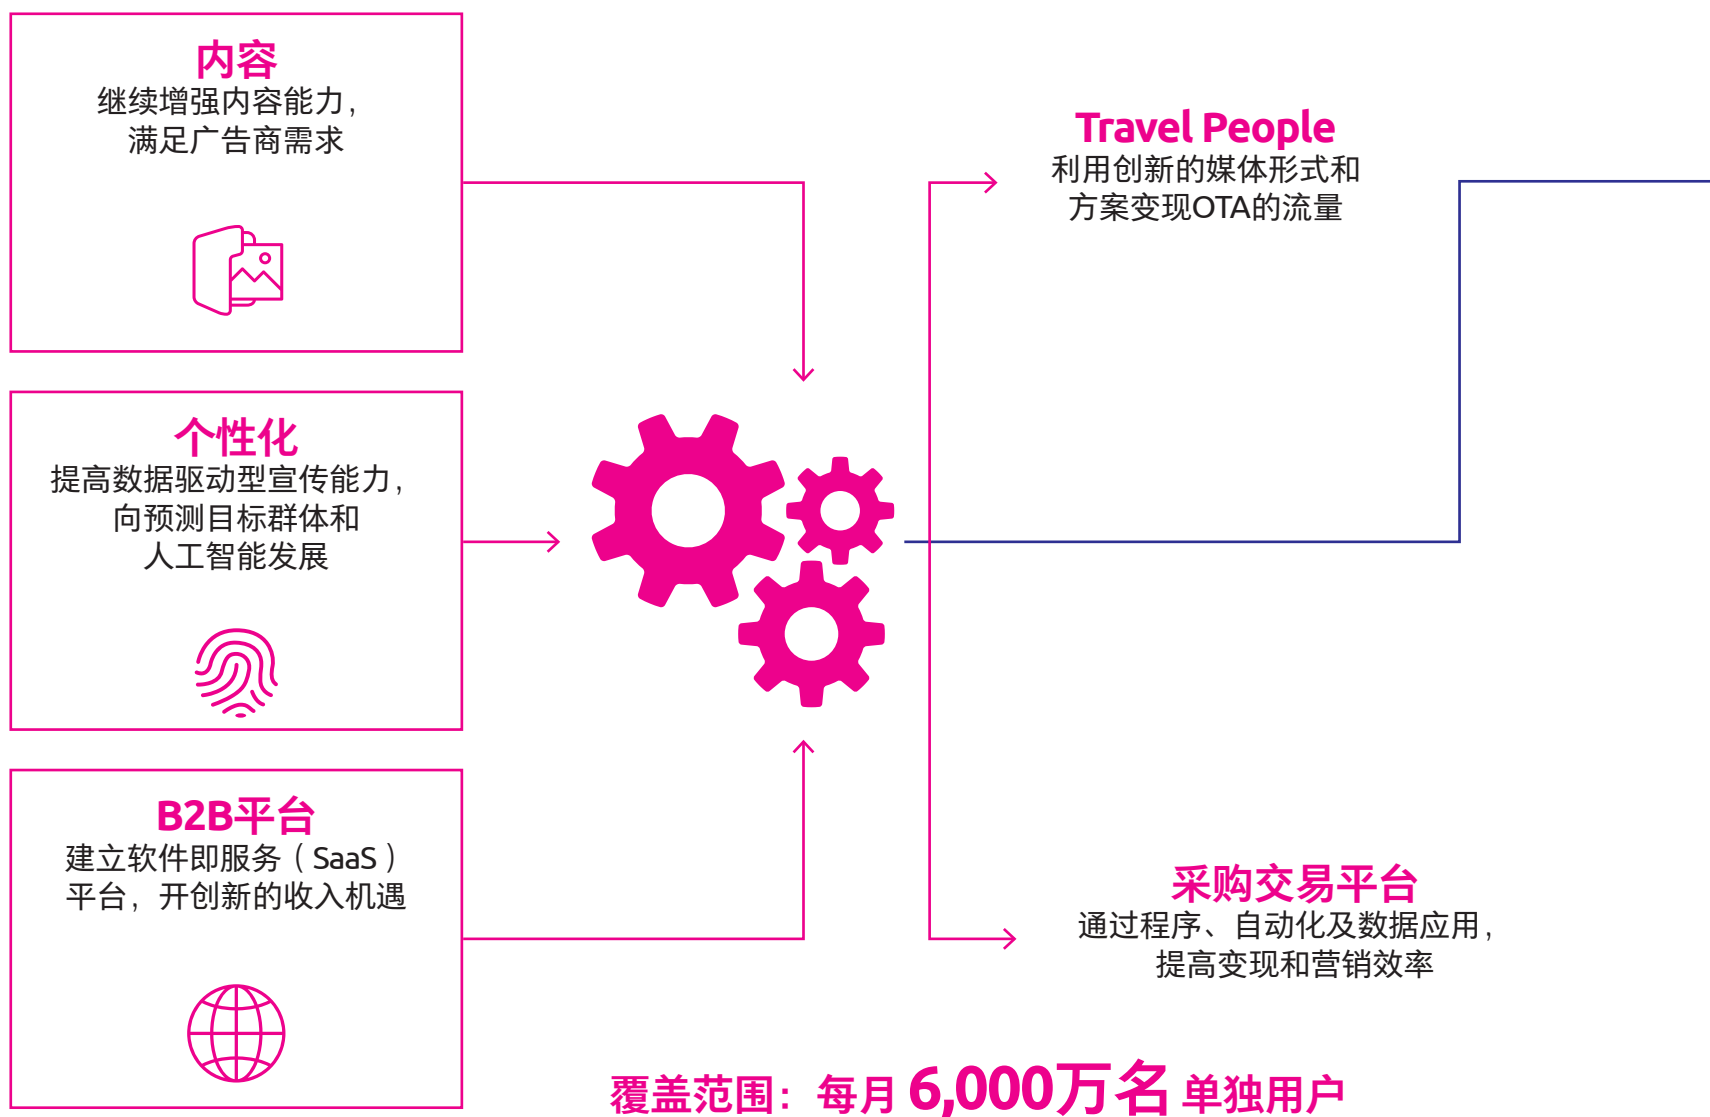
内容
继续增强内容能力，满足广告商需求

个性化
提高数据驱动型宣传能力，向预测目标群体和人工智能发展

B2B平台
建立软件即服务（SaaS）平台，开创新的收入机遇

Travel People
利用创新的媒体形式和方案变现OTA的流量

采购交易平台
通过程序、自动化及数据应用，提高变现和营销效率

覆盖范围：每月 6,000万名 单独用户